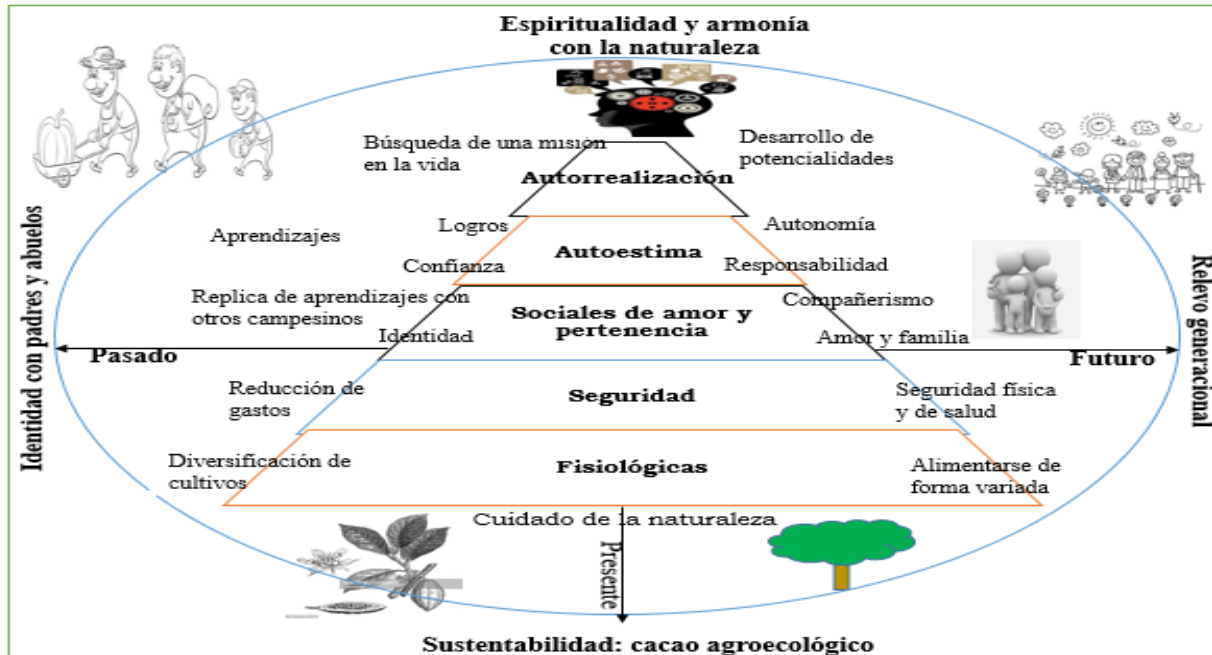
Espiritualidad y armonía con la naturaleza

Búsqueda de una misión en la vida

Desarrollo de potencialidades

Autorrealización

Logros

Autonomía

Aprendizajes

Autoestima

Confianza

Responsabilidad

Replica de aprendizajes con otros campesinos

Compañerismo

Sociales de amor y pertenencia

Identidad

Amor y familia

Pasado

Futuro

Identidad con padres y abuelos

Relevo generacional

Reducción de gastos

Seguridad

Seguridad física y de salud

Diversificación de cultivos

Fisiológicas

Alimentarse de forma variada

Cuidado de la naturaleza

Presente

Sustentabilidad: cacao agroecológico